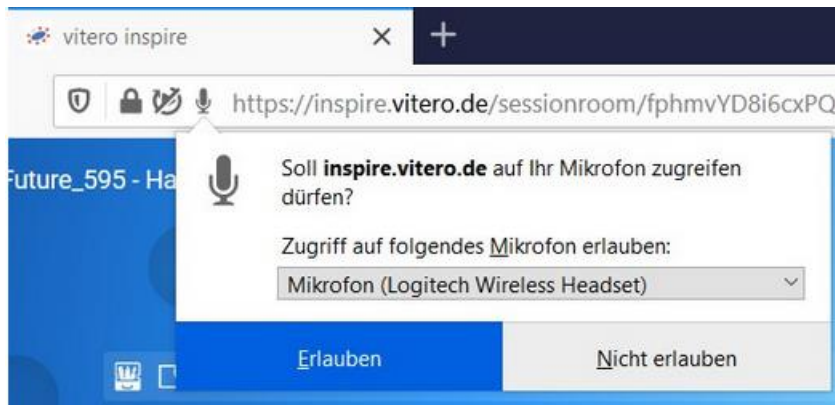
vitero inspire

×

+

https://inspire.vitero.de/sessionroom/fphmvYD8i6cxPQ

Future_595 - Ha

Soll **inspire.vitero.de** auf Ihr Mikrofon zugreifen dürfen?

Zugriff auf folgendes Mikrofon erlauben:

Mikrofon (Logitech Wireless Headset)

Erlauben

Nicht erlauben